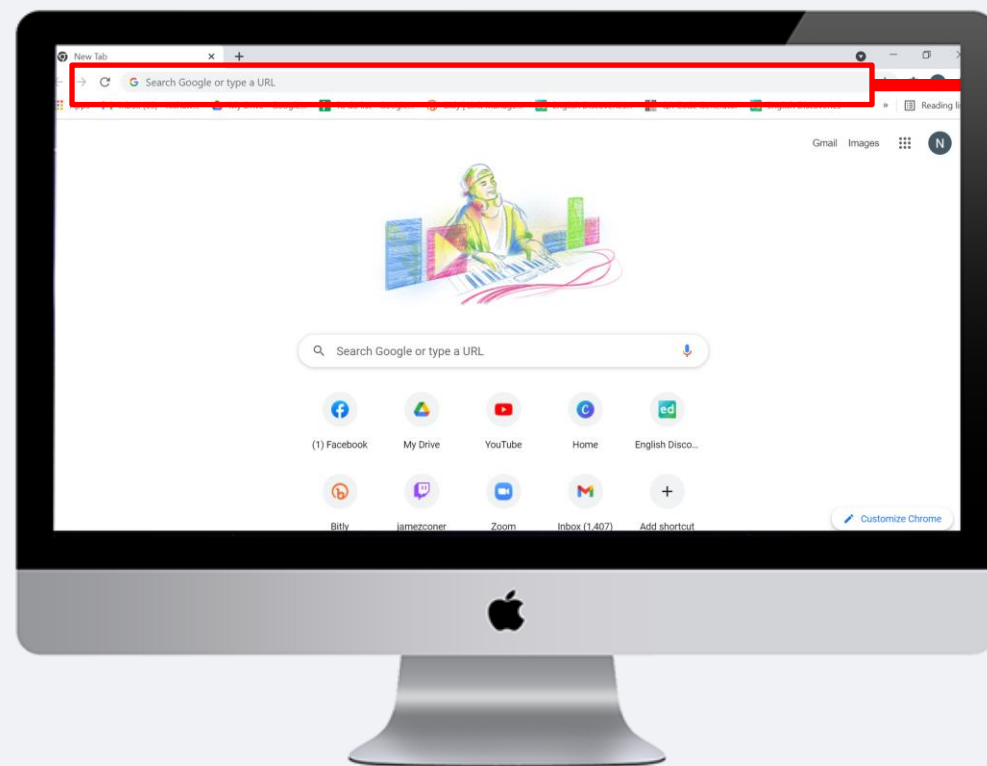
New Tab

Search Google or type a URL

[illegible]

Reading li

Gmail Images N

Search Google or type a URL

(1) Facebook

My Drive

YouTube

Home

English Disco...

Bitly

jamezconer

Zoom

Inbox (1,407)

Add shortcut

Customize Chrome